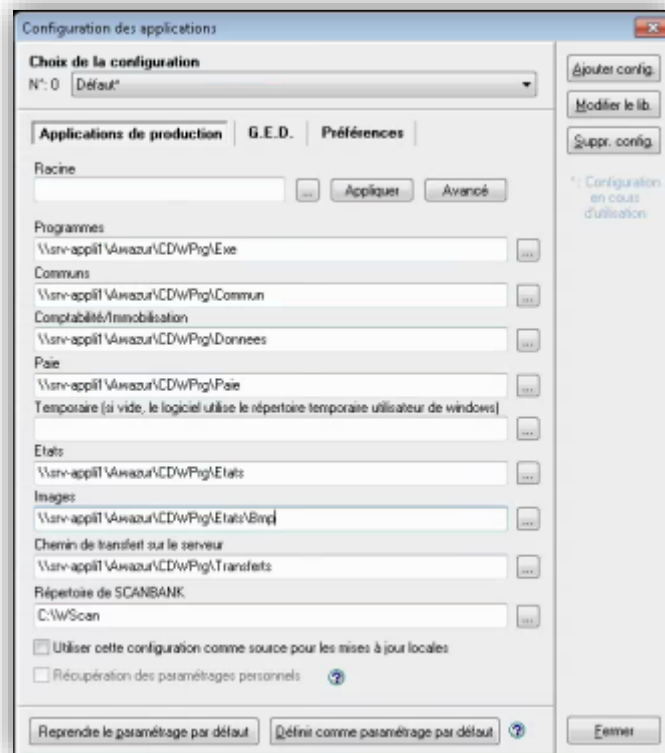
Configuration des applications

Choix de la configuration
N°: 0 Défaut*

Ajouter config.
Modifier le lib.
Suppr. config.

*: Configuration en cours d'utilisation

Applications de production | G.E.D. | Préférences

Racine
... Appliquer Avancé

Programmes
\\srv-appli1\Awazur\CDWPrg\Exe ...

Communs
\\srv-appli1\Awazur\CDWPrg\Commun ...

Comptabilité/Immobilisation
\\srv-appli1\Awazur\CDWPrg\Donnees ...

Paie
\\srv-appli1\Awazur\CDWPrg\Paie ...

Temporaire (si vide, le logiciel utilise le répertoire temporaire utilisateur de windows)
...

Etats
\\srv-appli1\Awazur\CDWPrg\Etats ...

Images
\\srv-appli1\Awazur\CDWPrg\Etats\Bmp ...

Chemin de transfert sur le serveur
\\srv-appli1\Awazur\CDWPrg\Transferts ...

Répertoire de SCANBANK
C:\WScan ...

Utiliser cette configuration comme source pour les mises à jour locales

Récupération des paramétrages personnels ?

Reprendre le paramétrage par défaut | Défini comme paramétrage par défaut ?

Fermer